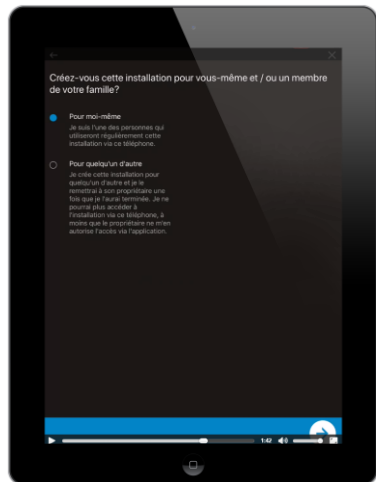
Créez-vous cette installation pour vous-même et / ou un membre de votre famille?

Pour moi-même
Je suis l'une des personnes qui utiliseront régulièrement cette installation via ce téléphone.

Pour quelqu'un d'autre
Je crée cette installation pour quelqu'un d'autre et je le remettrai à son propriétaire une fois que je l'aurai terminée. Je ne pourrai plus accéder à l'installation via ce téléphone, à moins que le propriétaire ne m'en autorise l'accès via l'application.

1:42